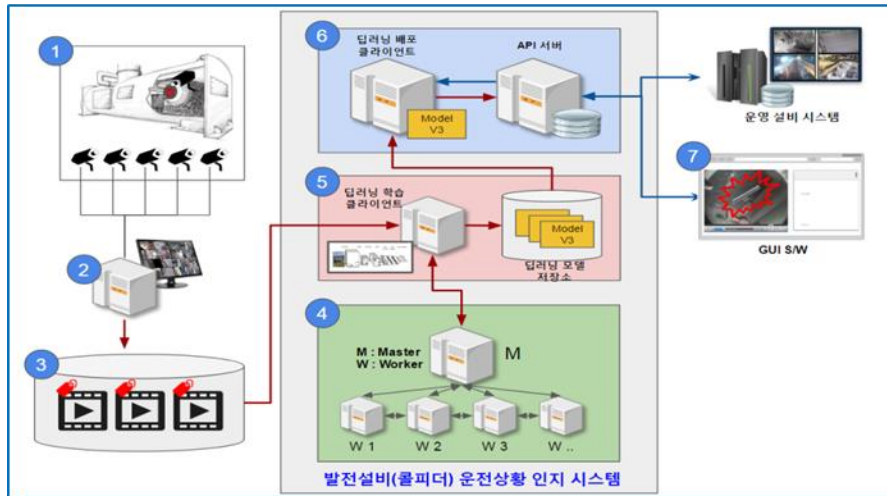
1

2

3

6

딥러닝 배포 클라이언트

API 서버

Model V3

5

딥러닝 학습 클라이언트

Model V3

딥러닝 모델 저장소

4

M : Master
W : Worker

M

W 1

W 2

W 3

W ..

발전설비(콜피더) 운전상황 인지 시스템

운영 설비 시스템

7

GUI S/W